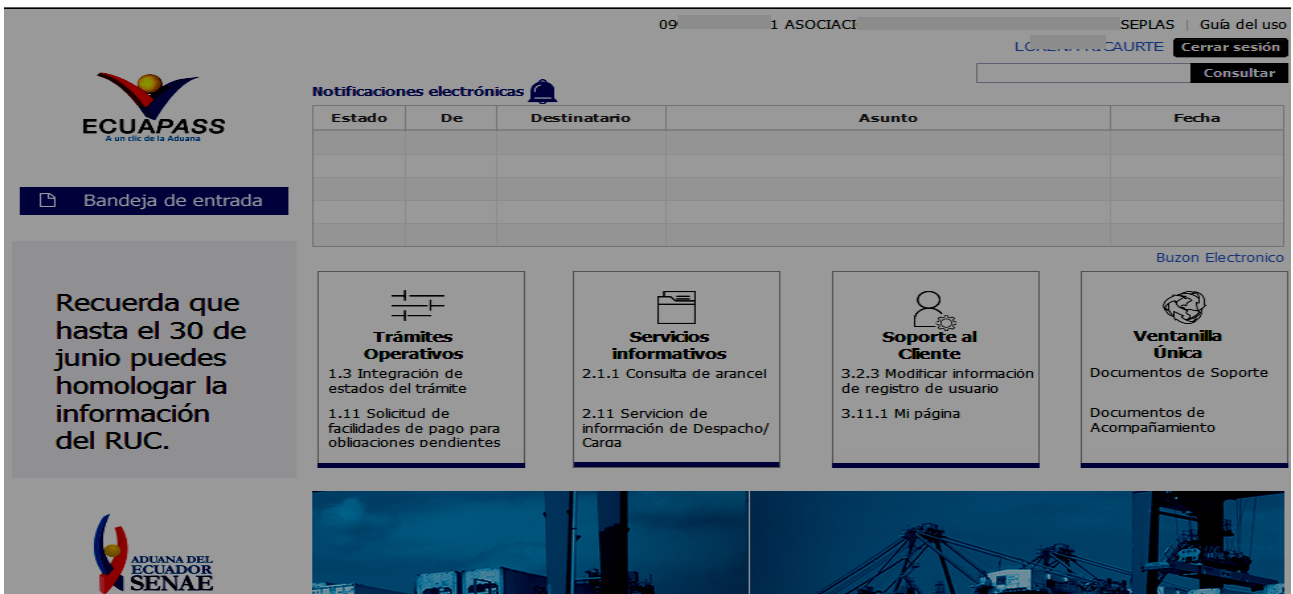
09 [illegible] 1 ASOCIACI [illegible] SEPLAS | Guía del uso

LO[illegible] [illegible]CAURTE Cerrar sesión

Consultar

ECUAPASS
A un clic de la Aduana

Notificaciones electrónicas

| Estado | De | Destinatario | Asunto | Fecha |
|---|---|---|---|---|
| | | | | |
| | | | | |
| | | | | |
| | | | | |
| | | | | |

Buzon Electronico

Bandeja de entrada

Recuerda que hasta el 30 de junio puedes homologar la información del RUC.

Trámites Operativos
1.3 Integración de estados del trámite
1.11 Solicitud de facilidades de pago para obligaciones pendientes

Servicios informativos
2.1.1 Consulta de arancel
2.11 Servicion de información de Despacho/ Carga

Soporte al Cliente
3.2.3 Modificar información de registro de usuario
3.11.1 Mi página

Ventanilla Única
Documentos de Soporte
Documentos de Acompañamiento

ADUANA DEL ECUADOR
SENAE